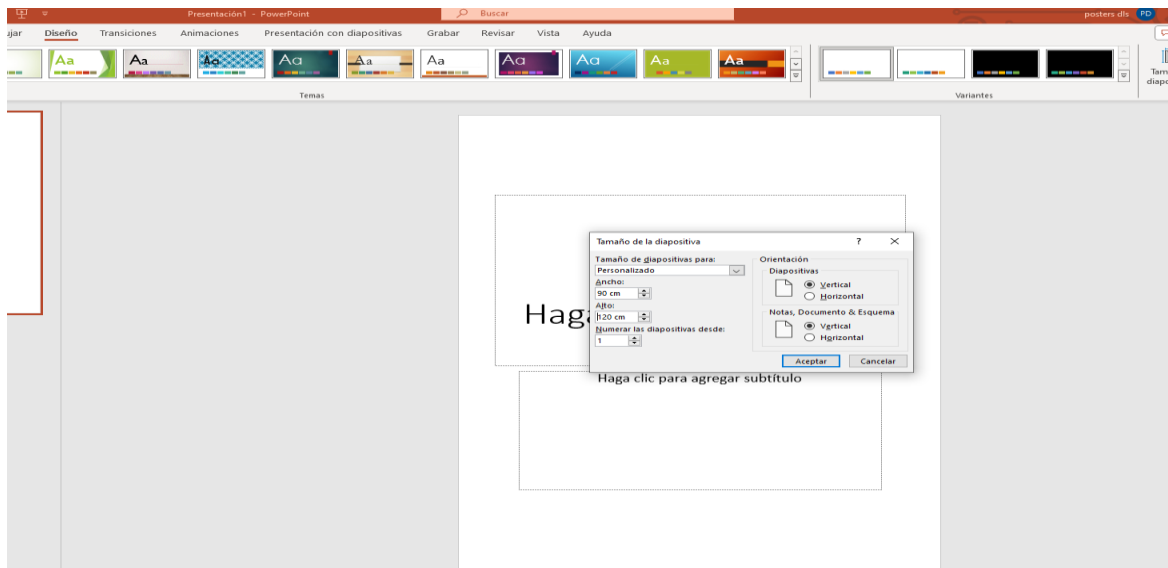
Presentación1 - PowerPoint
Buscar
posters dls PD
ujar Diseño Transiciones Animaciones Presentación con diapositivas Grabar Revisar Vista Ayuda
Aa Aa Aa Aa Aa Aa Aa Aa Aa Aa Aa
Temas
Variantes
Tam diapo
Haga
Tamaño de la diapositiva
?
Tamaño de diapositivas para:
Personalizado
Ancho:
90 cm
Alto:
120 cm
Numerar las diapositivas desde:
1
Orientación
Diapositivas
Vertical
Horizontal
Notas, Documento & Esquema
Vertical
Horizontal
Aceptar
Cancelar
Haga clic para agregar subtítulo